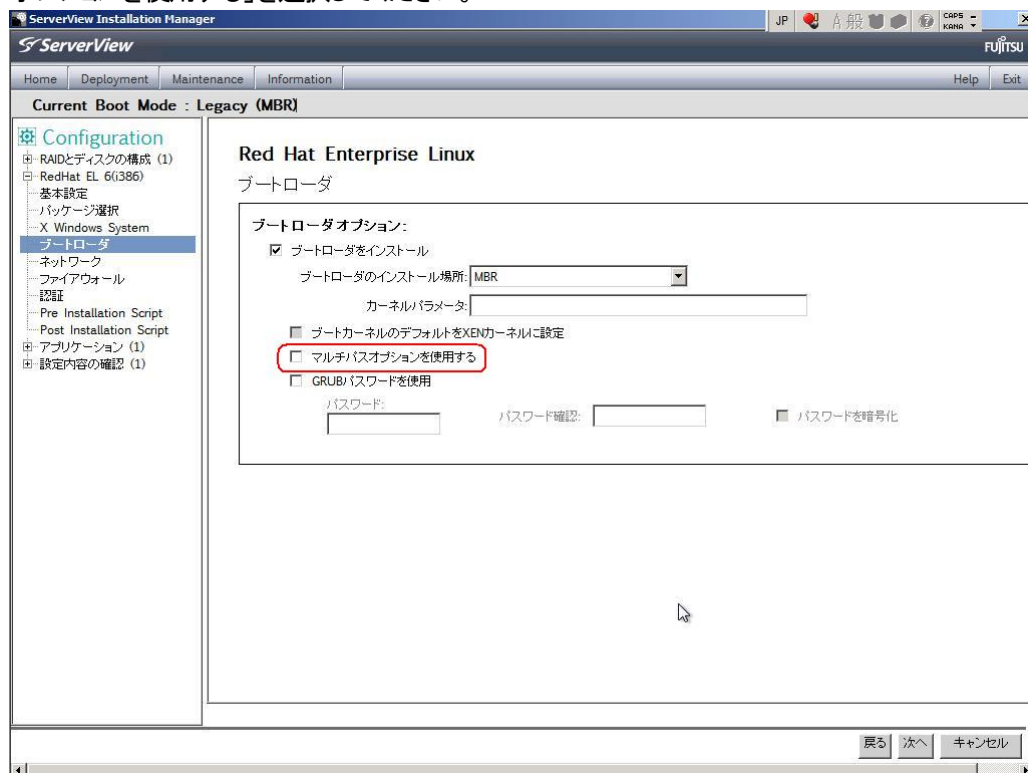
ServerView Installation Manager

JP A 般 CAPS KANA

ServerView

FUJITSU

Home | Deployment | Maintenance | Information

Help | Exit

Current Boot Mode : Legacy (MBR)

Configuration
RAIDとディスクの構成 (1)
RedHat EL 6(i386)
基本設定
パッケージ選択
X Windows System
ブートローダ
ネットワーク
ファイアウォール
認証
Pre Installation Script
Post Installation Script
アプリケーション (1)
設定内容の確認 (1)

Red Hat Enterprise Linux

ブートローダ

ブートローダオプション:

☑ ブートローダをインストール

ブートローダのインストール場所: MBR

カーネルパラメータ:

☐ ブートカーネルのデフォルトをXENカーネルに設定

☐ マルチパスオプションを使用する

☐ GRUBパスワードを使用

パスワード:

パスワード確認:

☐ パスワードを暗号化

戻る | 次へ | キャンセル